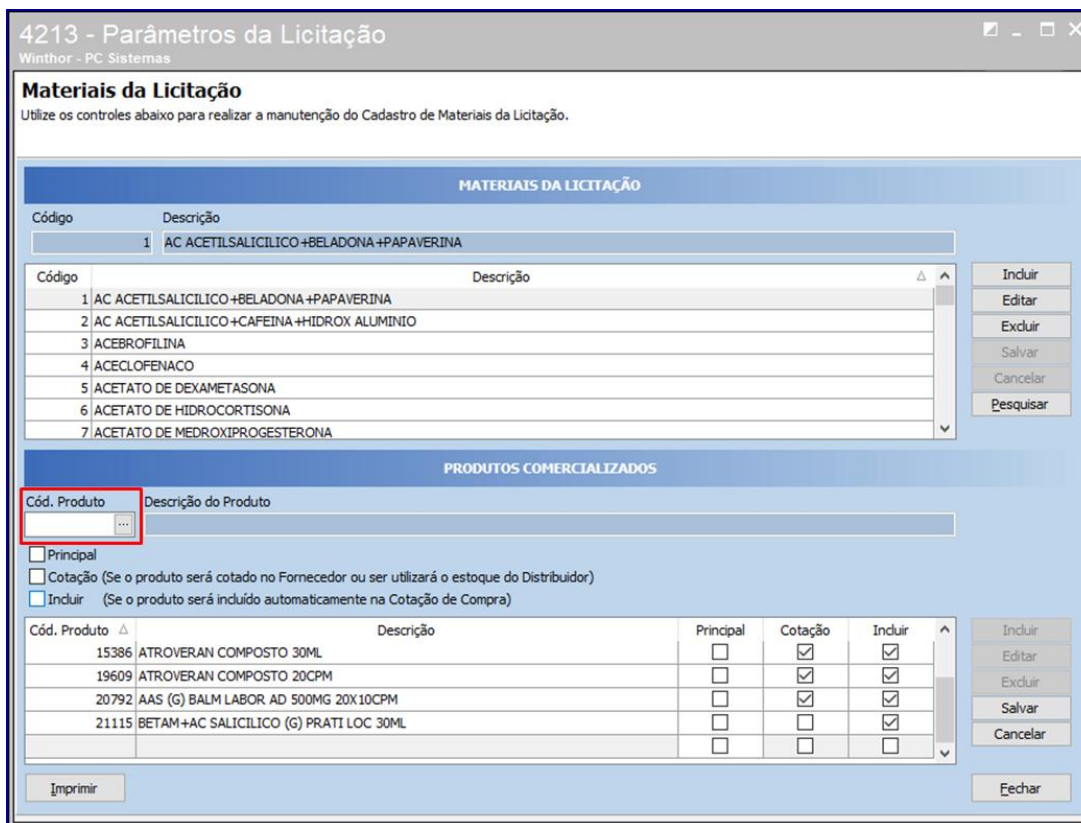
4213 - Parâmetros da Licitação
Winthor - PC Sistemas

Materiais da Licitação
Utilize os controles abaixo para realizar a manutenção do Cadastro de Materiais da Licitação.

MATERIAIS DA LICITAÇÃO

Código
Descrição
1 AC ACETILSALICILICO+BELADONA+PAPAVERINA

| Código | Descrição |
|---|---|
| 1 | AC ACETILSALICILICO+BELADONA+PAPAVERINA |
| 2 | AC ACETILSALICILICO+CAFEINA+HIDROX ALUMINIO |
| 3 | ACEBROFILINA |
| 4 | ACECLOFENACO |
| 5 | ACETATO DE DEXAMETASONA |
| 6 | ACETATO DE HIDROCORTISONA |
| 7 | ACETATO DE MEDROXIPROGESTERONA |

Incluir
Editar
Excluir
Salvar
Cancelar
Pesquisar

PRODUTOS COMERCIALIZADOS

Cód. Produto
Descrição do Produto
...

Principal
Cotação (Se o produto será cotado no Fornecedor ou ser utilizará o estoque do Distribuidor)
Incluir (Se o produto será incluído automaticamente na Cotação de Compra)

| Cód. Produto | Descrição | Principal | Cotação | Incluir |
|---|---|---|---|---|
| 15386 | ATROVERAN COMPOSTO 30ML | ☐ | ☑ | ☑ |
| 19609 | ATROVERAN COMPOSTO 20CPM | ☐ | ☑ | ☑ |
| 20792 | AAS (G) BALM LABOR AD 500MG 20X10CPM | ☐ | ☑ | ☑ |
| 21115 | BETAM+AC SALICILICO (G) PRATI LOC 30ML | ☐ | ☐ | ☑ |
| | | ☐ | ☐ | ☐ |

Incluir
Editar
Excluir
Salvar
Cancelar

Imprimir

Fechar